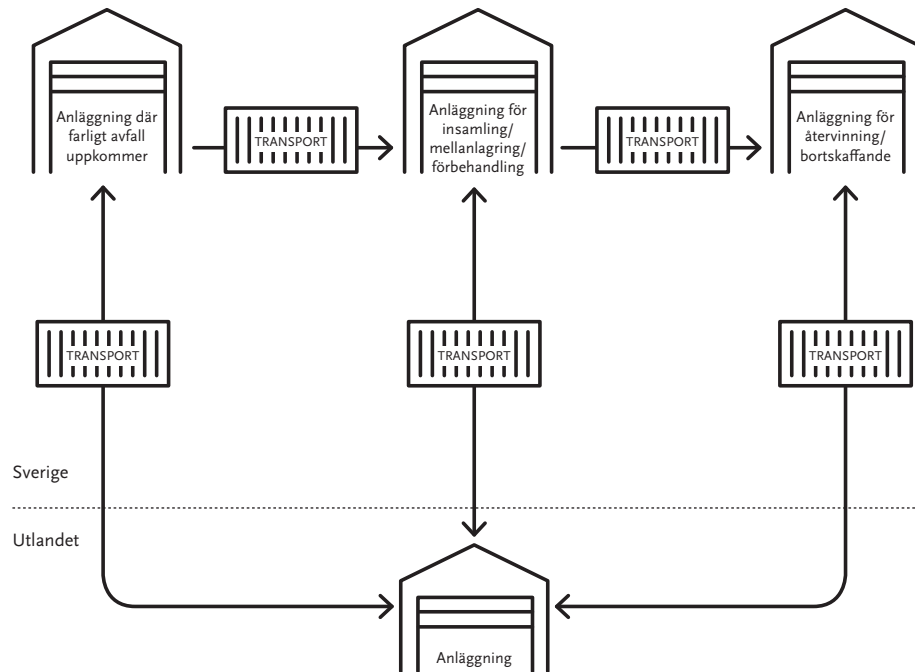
Anläggning där farligt avfall uppkommer

TRANSPORT

Anläggning för insamling/ mellanlagring/ förbehandling

TRANSPORT

Anläggning för återvinning/ bortskaffande

TRANSPORT

TRANSPORT

TRANSPORT

Sverige

Utlandet

Anläggning